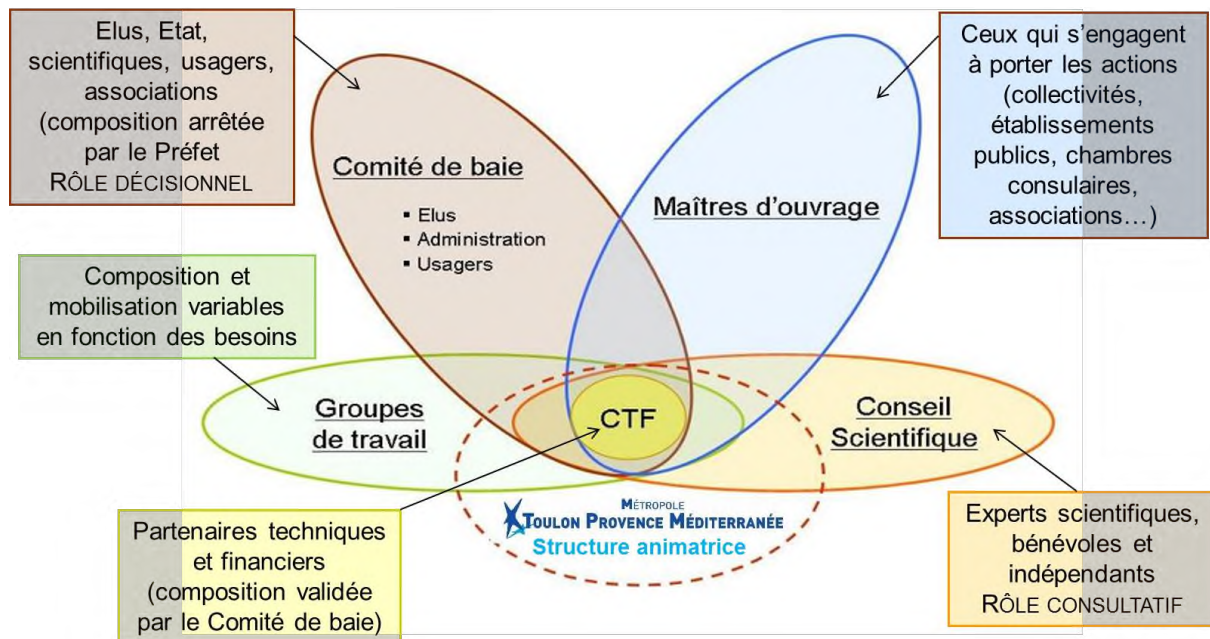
Elus, Etat, scientifiques, usagers, associations (composition arrêtée par le Préfet RÔLE DÉCISIONNEL

Ceux qui s'engagent à porter les actions (collectivités, établissements publics, chambres consulaires, associations…)

Comité de baie

▪ Elus
▪ Administration
▪ Usagers

Maîtres d'ouvrage

Composition et mobilisation variables en fonction des besoins

Groupes de travail

CTF

Conseil Scientifique

MÉTROPOLE
TOULON PROVENCE MÉDITERRANÉE
Structure animatrice

Partenaires techniques et financiers (composition validée par le Comité de baie)

Experts scientifiques, bénévoles et indépendants RÔLE CONSULTATIF